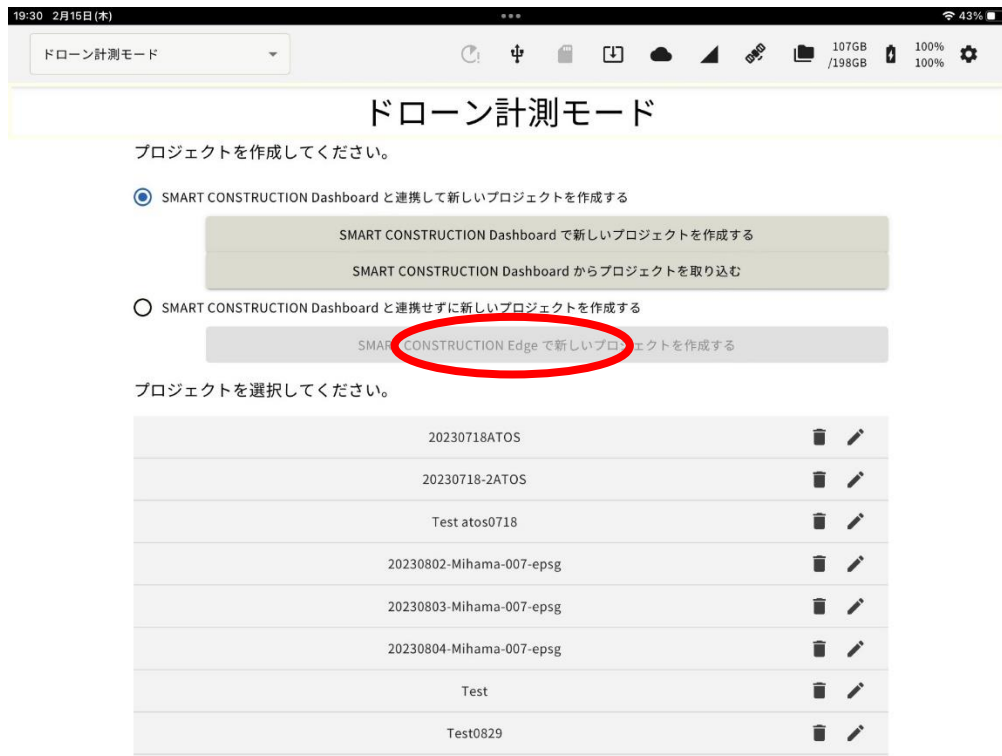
19:30 2月15日(木)

43%

ドローン計測モード

107GB /198GB

100% 100%

ドローン計測モード

プロジェクトを作成してください。

SMART CONSTRUCTION Dashboard と連携して新しいプロジェクトを作成する

SMART CONSTRUCTION Dashboard で新しいプロジェクトを作成する

SMART CONSTRUCTION Dashboard からプロジェクトを取り込む

SMART CONSTRUCTION Dashboard と連携せずに新しいプロジェクトを作成する

SMART CONSTRUCTION Edge で新しいプロジェクトを作成する

プロジェクトを選択してください。

20230718ATOS

20230718-2ATOS

Test atos0718

20230802-Mihama-007-epsg

20230803-Mihama-007-epsg

20230804-Mihama-007-epsg

Test

Test0829